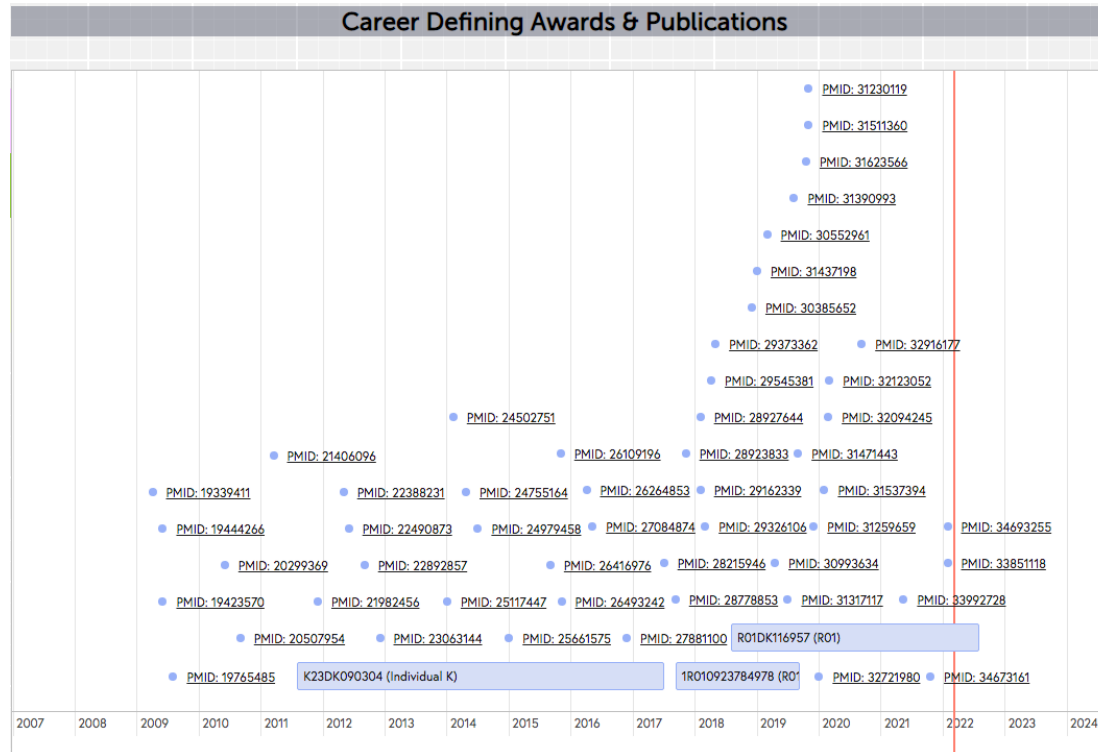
Career Defining Awards & Publications

PMID: 31230119
PMID: 31511360
PMID: 31623566
PMID: 31390993
PMID: 30552961
PMID: 31437198
PMID: 30385652
PMID: 29373362 PMID: 32916177
PMID: 29545381 PMID: 32123052
PMID: 24502751 PMID: 28927644 PMID: 32094245
PMID: 21406096 PMID: 26109196 PMID: 28923833 PMID: 31471443
PMID: 19339411 PMID: 22388231 PMID: 24755164 PMID: 26264853 PMID: 29162339 PMID: 31537394
PMID: 19444266 PMID: 22490873 PMID: 24979458 PMID: 27084874 PMID: 29326106 PMID: 31259659 PMID: 34693255
PMID: 20299369 PMID: 22892857 PMID: 26416976 PMID: 28215946 PMID: 30993634 PMID: 33851118
PMID: 19423570 PMID: 21982456 PMID: 25117447 PMID: 26493242 PMID: 28778853 PMID: 31317117 PMID: 33992728
PMID: 20507954 PMID: 23063144 PMID: 25661575 PMID: 27881100 R01DK116957 (R01)
PMID: 19765485 K23DK090304 (Individual K) 1R010923784978 (R01 PMID: 32721980 PMID: 34673161

2007 2008 2009 2010 2011 2012 2013 2014 2015 2016 2017 2018 2019 2020 2021 2022 2023 2024